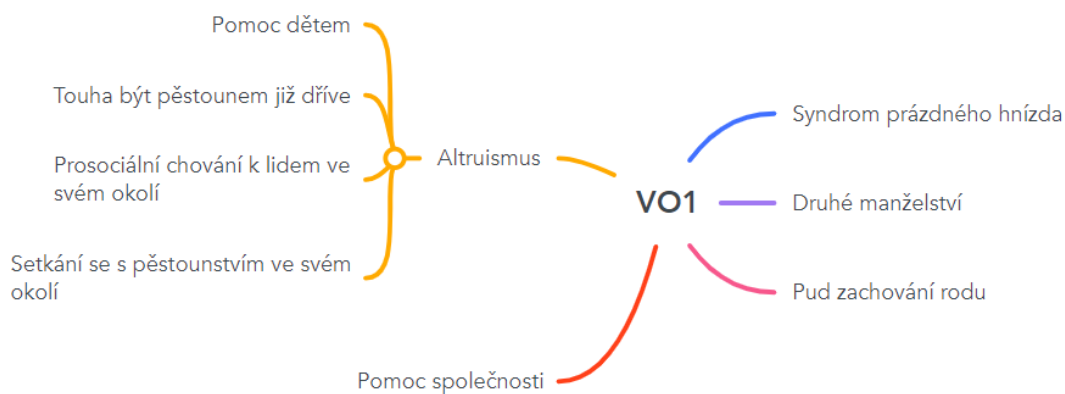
Pomoc dětem

Touha být pěstounem již dříve

Prosociální chování k lidem ve svém okolí

Setkání se s pěstounstvím ve svém okolí

Altruismus

VO1

Syndrom prázdného hnízda

Druhé manželství

Pud zachování rodu

Pomoc společnosti